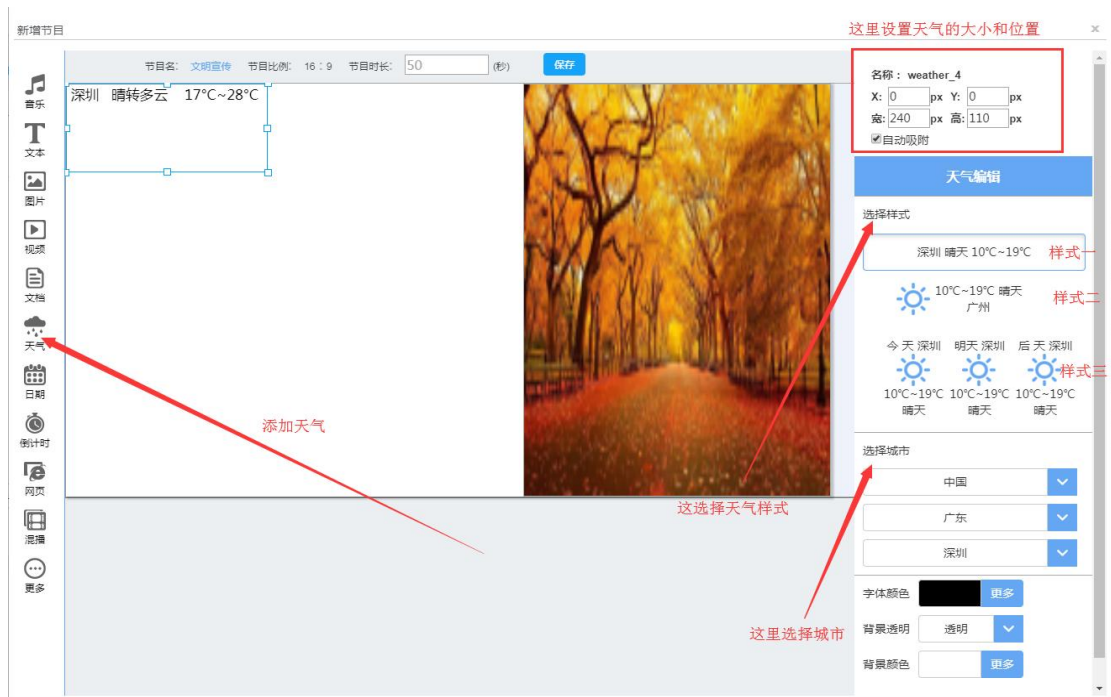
新增节目

这里设置天气的大小和位置

×

节目名: 文明宣传 节目比例: 16 : 9 节目时长: 50 (秒) 保存

音乐
文本
图片
视频
文档
天气
日期
倒计时
网页
混播
更多

深圳 晴转多云 17°C~28°C

添加天气

这选择天气样式

这里选择城市

名称: weather_4
X: 0 px Y: 0 px
宽: 240 px 高: 110 px
自动吸附

天气编辑

选择样式

深圳 晴天 10°C~19°C 样式一

10°C~19°C 晴天 广州 样式二

今天 深圳 明天 深圳 后天 深圳 样式三
10°C~19°C 10°C~19°C 10°C~19°C
晴天 晴天 晴天

选择城市

中国
广东
深圳

字体颜色 更多
背景透明 透明
背景颜色 更多